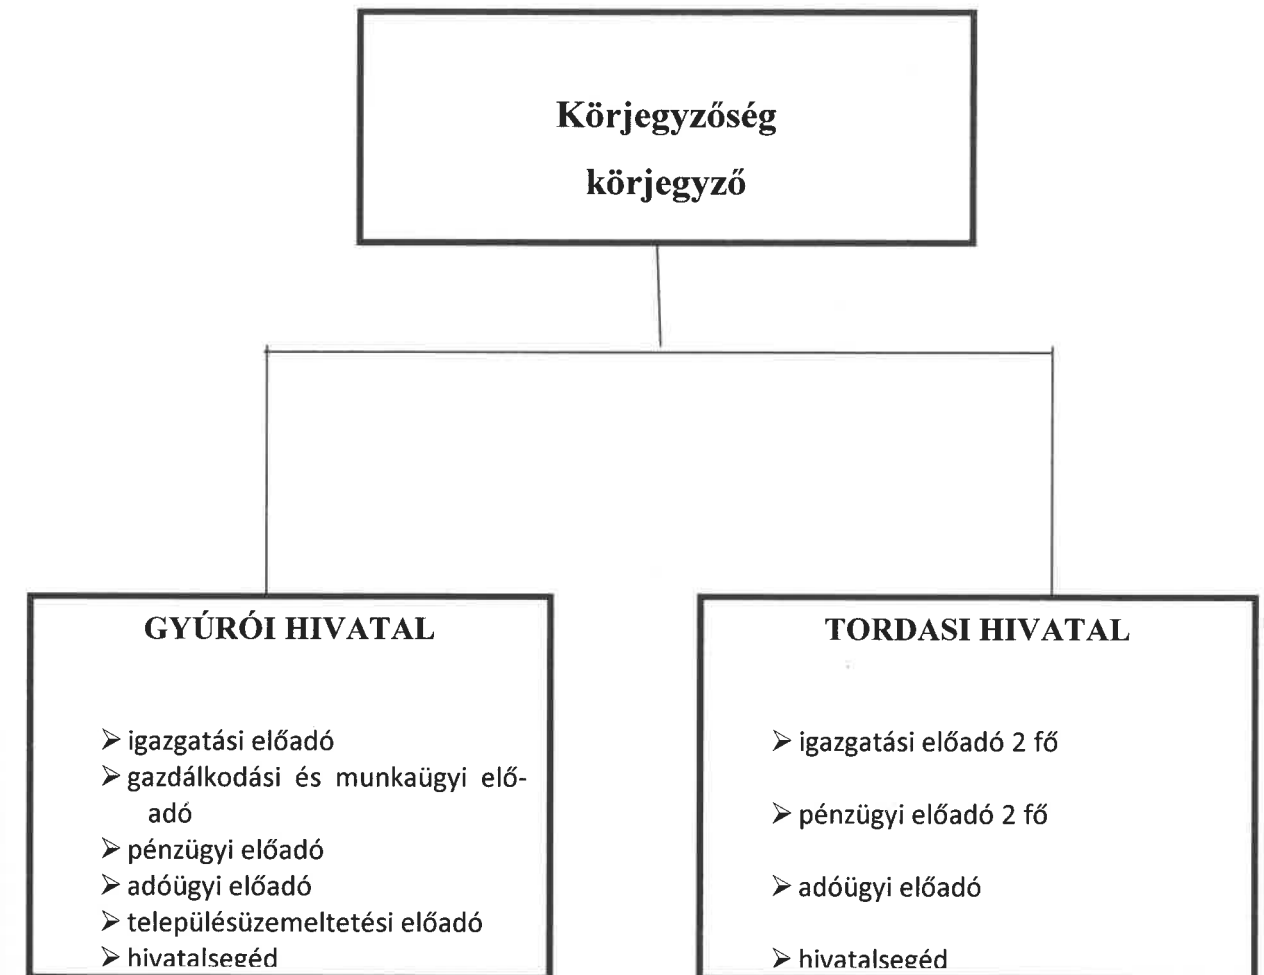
Körjegyzőség

körjegyző

GYÚRÓI HIVATAL

- igazgatási előadó
- gazdálkodási és munkaügyi előadó
- pénzügyi előadó
- adóügyi előadó
- településüzemeltetési előadó
- hivatalsegéd

TORDASI HIVATAL

- igazgatási előadó 2 fő
- pénzügyi előadó 2 fő
- adóügyi előadó
- hivatalsegéd